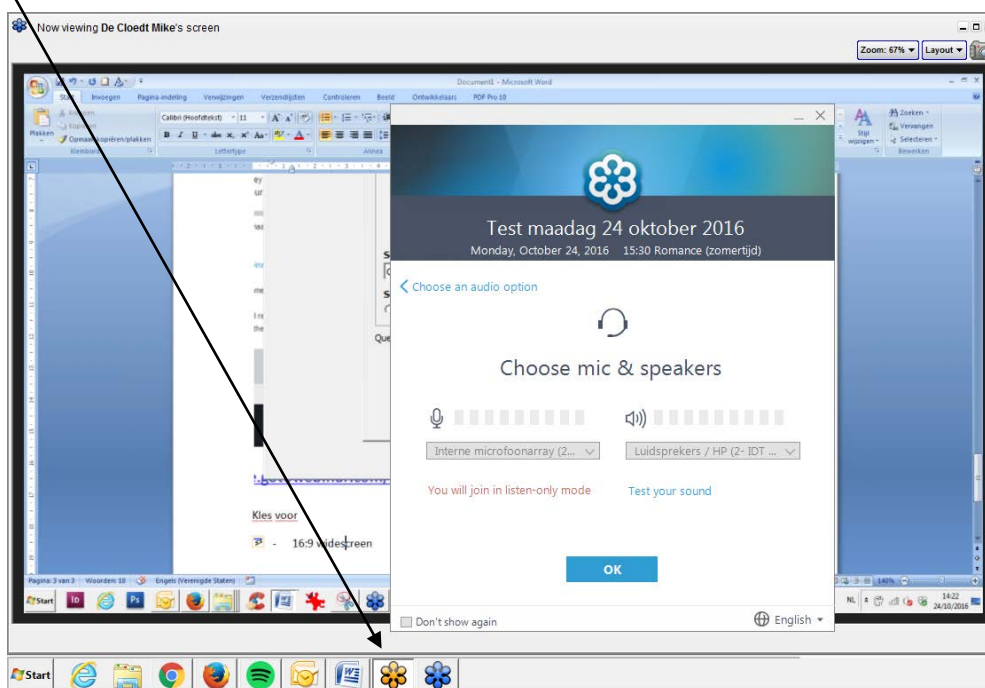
Now viewing De Cloedt Mike's screen

Zoom: 67% ▾ Layout ▾

Document1 - Microsoft Word

Start Invoegen Pagina-indeling Verwijzingen Verzendlijsten Controleren Beeld Ontwikkelaars PDF Pro 10

Plakken Knippen Kopiëren Opmaak kopiëren/plakken Klembord

Calibri (Hoofdtekst) 11 Lettertype

Alinea

Stijl wijzigen Zoeken Vervangen Selecteren Bewerken

Test maadag 24 oktober 2016
Monday, October 24, 2016 15:30 Romance (zomertijd)

< Choose an audio option

Choose mic & speakers

Interne microfoonarray (2...

Luidsprekers / HP (2- IDT ...

You will join in listen-only mode

Test your sound

OK

Don't show again

English ▾

Kles voor

- 16:9 widescreen

Pagina: 3 van 3 Woorden: 10 Engels (Verenigde Staten)

140%

Start

NL 14:22 24/10/2016

Start